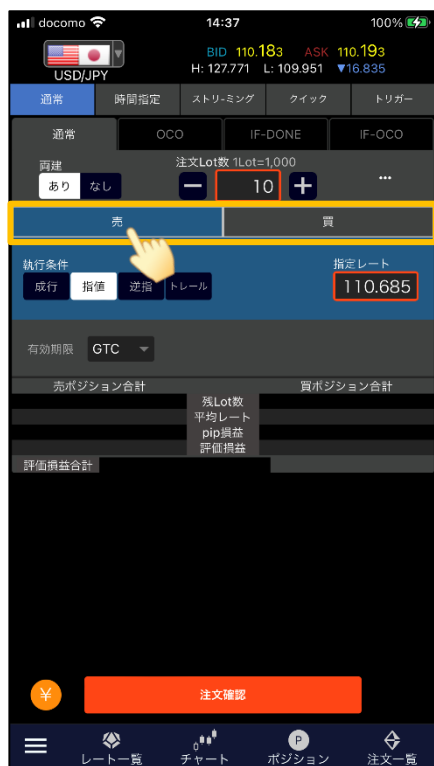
docomo 14:37 100%

USD/JPY

BID 110.183 ASK 110.193
H: 127.771 L: 109.951 ▼16.835

通常 時間指定 ストリーミング クイック トリガー

通常 OCO IF-DONE IF-OCO

両建
あり なし

注文Lot数 1Lot=1,000
− 10 +
•••

売 買

執行条件
成行 指値 逆指 トレール

指定レート
110.685

有効期限 GTC

売ポジション合計 買ポジション合計
残Lot数
平均レート
pip損益
評価損益

評価損益合計

¥

注文確認

レート一覧 チャート ポジション 注文一覧